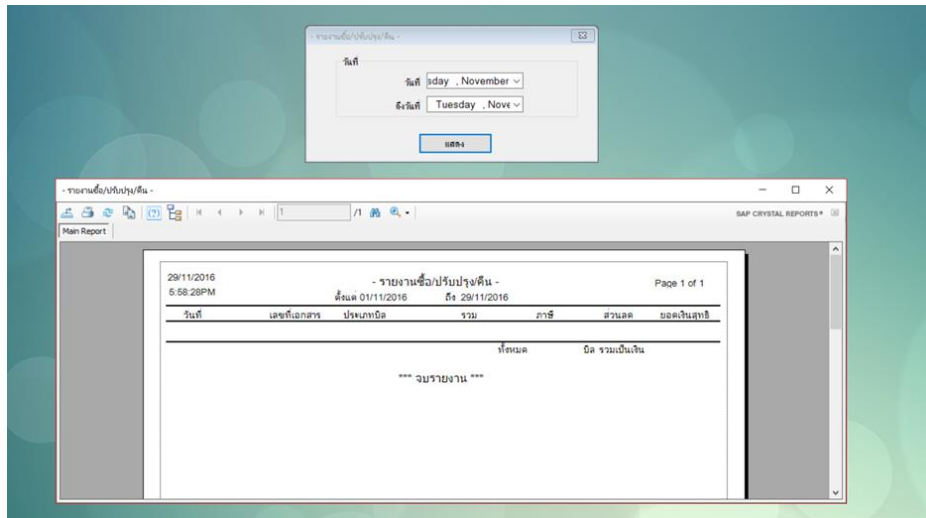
- รายงานซื้อ/ปรับปรุง/คืน -

วันที่
วันที่ sday , November
ถึงวันที่ Tuesday , Nove

แสดง

- รายงานซื้อ/ปรับปรุง/คืน -

1 /1

SAP CRYSTAL REPORTS®

Main Report

29/11/2016
5:58:28PM

- รายงานซื้อ/ปรับปรุง/คืน -
ตั้งแต่ 01/11/2016 ถึง 29/11/2016

Page 1 of 1

| วันที่ | เลขที่เอกสาร | ประเภทบิล | รวม | ภาษี | ส่วนลด | ยอดเงินสุทธิ |
|---|---|---|---|---|---|---|

ทั้งหมด บิล รวมเป็นเงิน

*** จบรายงาน ***